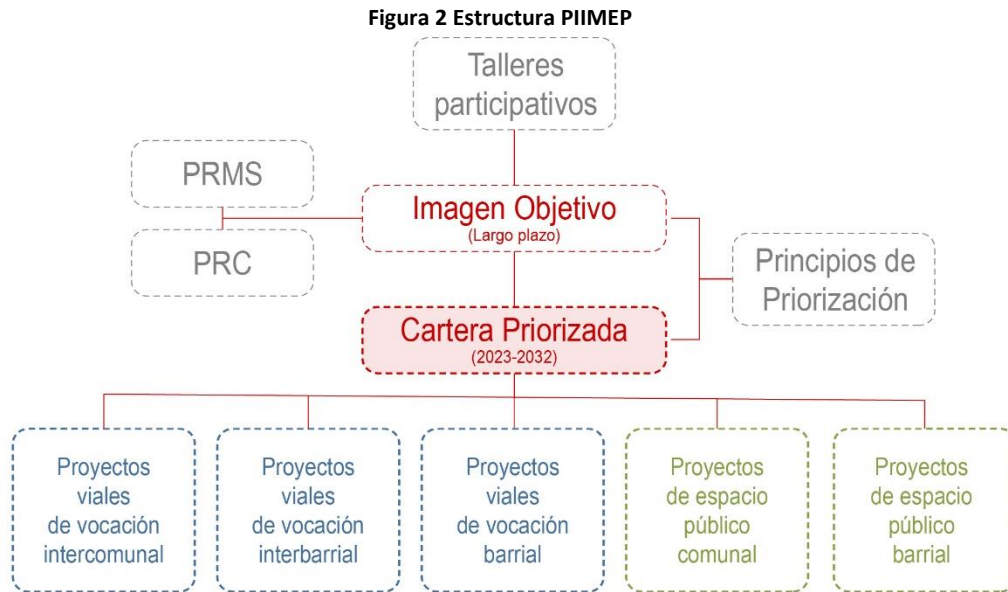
Figura 2 Estructura PIIMEP

Talleres participativos

PRMS

PRC

Imagen Objetivo
(Largo plazo)

Principios de Priorización

Cartera Priorizada
(2023-2032)

Proyectos viales de vocación intercomunal

Proyectos viales de vocación interbarrial

Proyectos viales de vocación barrial

Proyectos de espacio público comunal

Proyectos de espacio público barrial